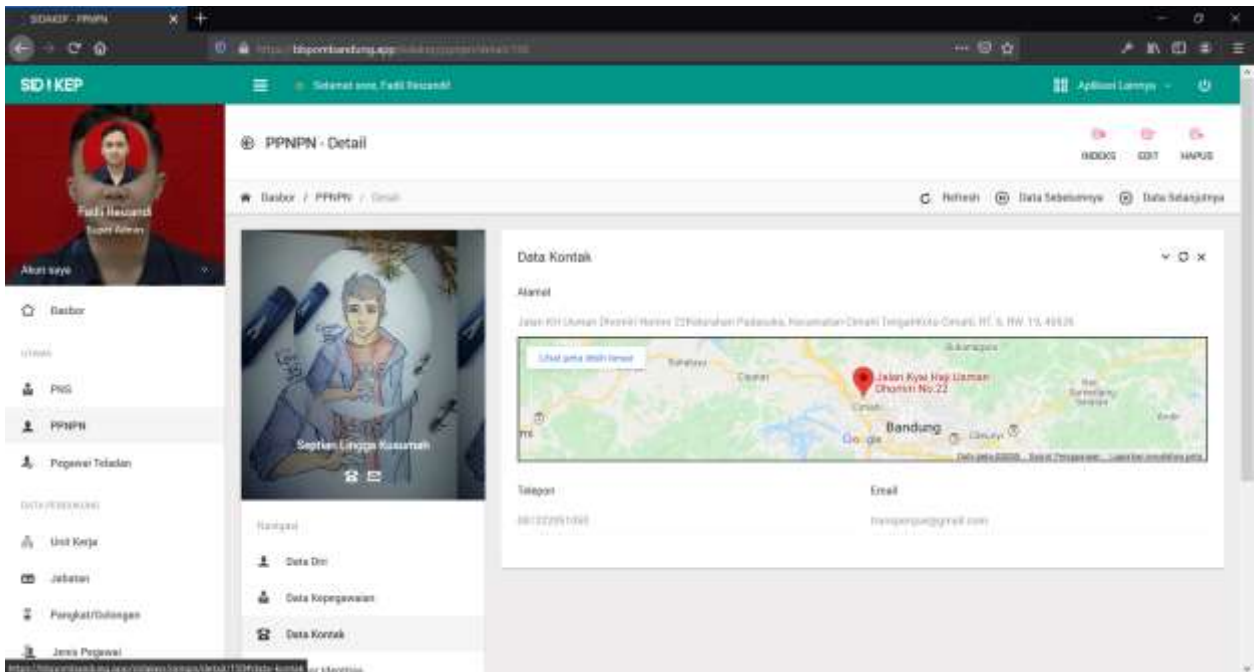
SIDIKEP - PPNPN

https://bbpombandung.app/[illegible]

SID I KEP

Selamat sore, Fadli Resyandi

Aplikasi Lainnya

Fadli Resyandi
Super Admin

Akun saya

Dasbor

UTAMA

PNS

PPNPN

Pegawai Teladan

DATA PENDUKUNG

Unit Kerja

Jabatan

Pangkat/Golongan

Jenis Pegawai

PPNPN - Detail

INDEKS EDIT HAPUS

Dasbor / PPNPN / Detail

Refresh Data Sebelumnya Data Selanjutnya

Septian Lingga Kusumah

Navigasi

Data Diri

Data Kepegawaian

Data Kontak

Data Kontak

Alamat

Jalan KH Usman Dhomiri Nomor 22 Kelurahan Padasuka, Kecamatan Cimahi Tengah Kota Cimahi, RT. 6, RW. 15, 40526

Lihat peta lebih besar

Jalan Kyai Haji Usman Dhomiri No.22

Cimahi

Bandung

Google

Telepon

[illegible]

Email

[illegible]

https://bbpombandung.app/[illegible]#data-kontak